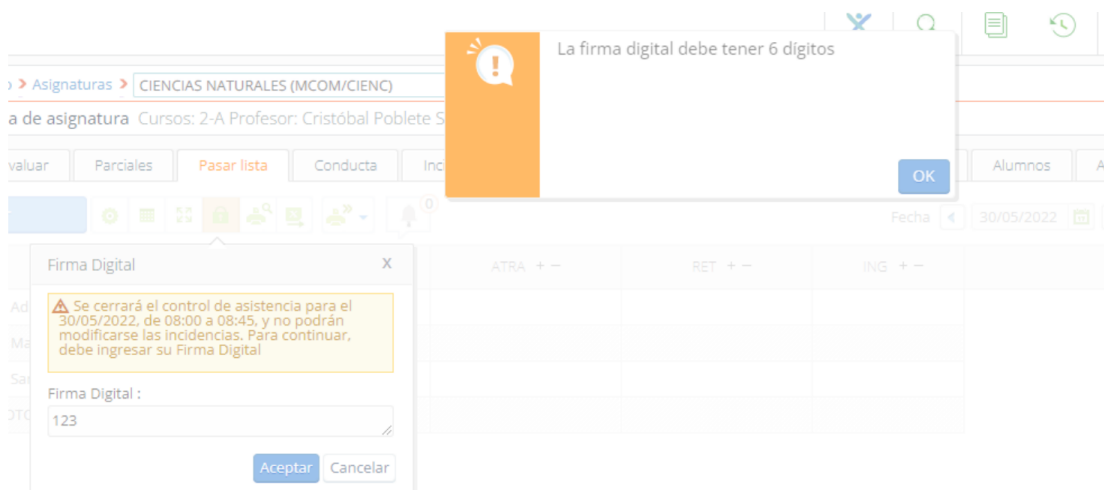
La firma digital debe tener 6 digitos

OK

> Asignaturas > CIENCIAS NATURALES (MCOM/CIENC)

a de asignatura Cursos: 2-A Profesor: Cristóbal Poblete S

valuar | Parciales | Pasar lista | Conducta | Inc | Alumnos | A

0

Fecha 30/05/2022

ATRA + – | RET + – | ING + –

Firma Digital X

Se cerrará el control de asistencia para el 30/05/2022, de 08:00 a 08:45, y no podrán modificarse las incidencias. Para continuar, debe ingresar su Firma Digital

Firma Digital :

123

Aceptar Cancelar

Ad
Ma
Sa
OTO